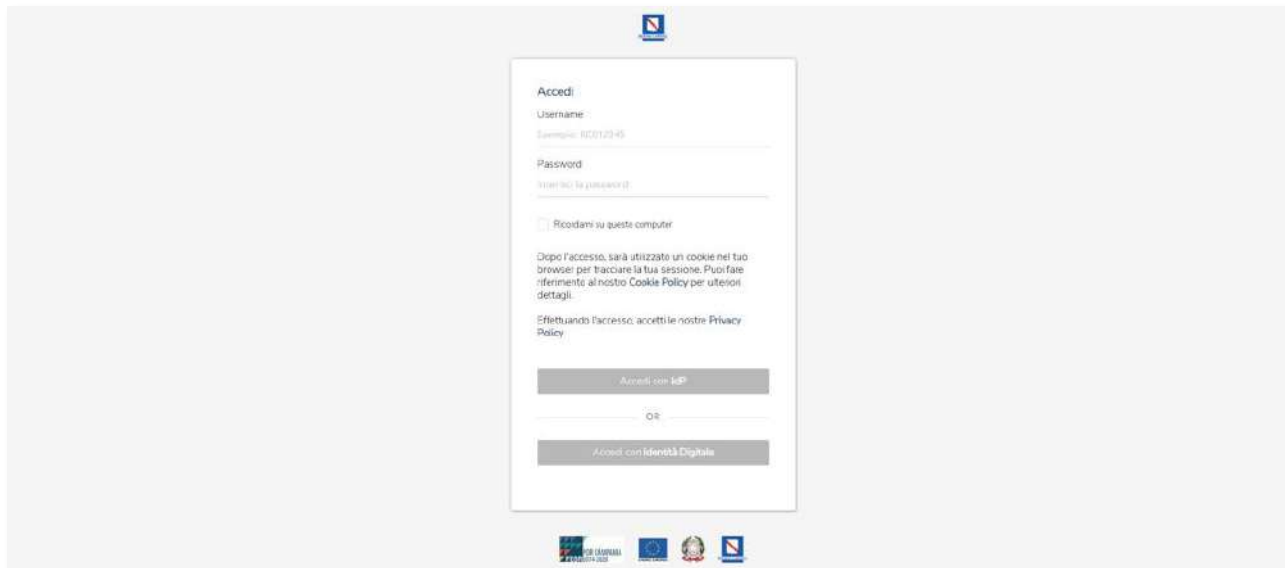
Accedi

Username

Esempio: RC0123-45

Password

Inserisci la password

Ricordami su questo computer

Dopo l'accesso, sarà utilizzato un cookie nel tuo browser per tracciare la tua sessione. Puoi fare riferimento al nostro Cookie Policy per ulteriori dettagli.

Effettuando l'accesso, accetti le nostre Privacy Policy

Accedi con IdP

OR

Accedi con Identità Digitale

POR CAMPANIA 2014-2020